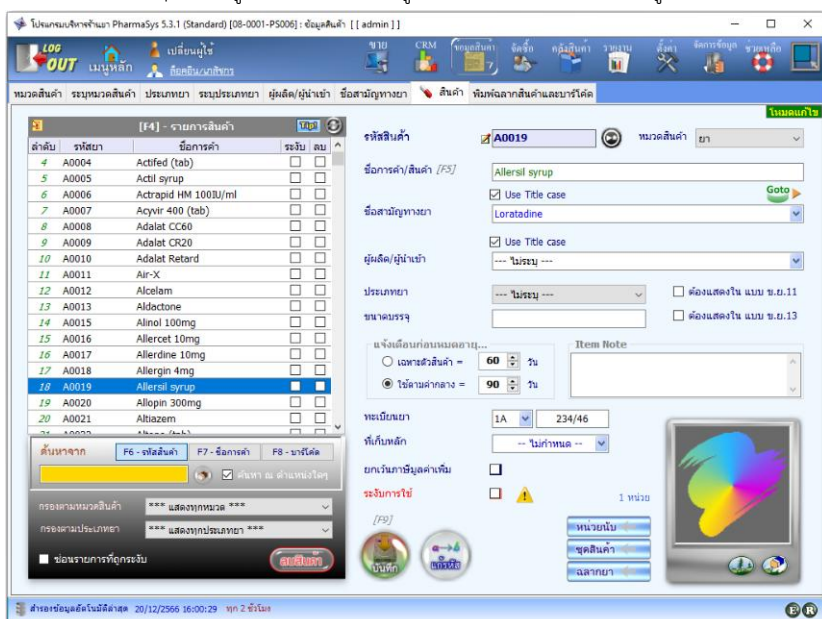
โปรแกรมบริหารร้านยา PharmaSys 5.3.1 (Standard) [08-0001-PS006] : ข้อมูลสินค้า [ [ admin ] ]

LOG OUT เมนูหลัก เปลี่ยนผู้ใช้ ล็อคอิน/เภสัชกร

ขาย CRM ข้อมูลสินค้า จัดซื้อ คลังสินค้า รายงาน ตั้งค่า จัดการข้อมูล ช่วยเหลือ

หมวดสินค้า ระบบหมวดสินค้า ประเภทยา ระบบประเภทยา ผู้ผลิต/ผู้นำเข้า ชื่อสามัญทางยา สินค้า พิมพ์ฉลากสินค้าและบาร์โค้ด

โหมดแก้ไข

[F4] - รายการสินค้า Tip!

| ลำดับ | รหัสยา | ชื่อการค้า | ระงับ | ลบ |
|---|---|---|---|---|
| 4 | A0004 | Actifed (tab) | ☐ | ☐ |
| 5 | A0005 | Actil syrup | ☐ | ☐ |
| 6 | A0006 | Actrapid HM 100IU/ml | ☐ | ☐ |
| 7 | A0007 | Acyvir 400 (tab) | ☐ | ☐ |
| 8 | A0008 | Adalat CC60 | ☐ | ☐ |
| 9 | A0009 | Adalat CR20 | ☐ | ☐ |
| 10 | A0010 | Adalat Retard | ☐ | ☐ |
| 11 | A0011 | Air-X | ☐ | ☐ |
| 12 | A0012 | Alcelam | ☐ | ☐ |
| 13 | A0013 | Aldactone | ☐ | ☐ |
| 14 | A0015 | Alinol 100mg | ☐ | ☐ |
| 15 | A0016 | Allercet 10mg | ☐ | ☐ |
| 16 | A0017 | Allerdine 10mg | ☐ | ☐ |
| 17 | A0018 | Allergin 4mg | ☐ | ☐ |
| 18 | A0019 | Allersil syrup | ☐ | ☐ |
| 19 | A0020 | Allopin 300mg | ☐ | ☐ |
| 20 | A0021 | Altiazem | ☐ | ☐ |

ค้นหาจาก F6 - รหัสสินค้า F7 - ชื่อการค้า F8 - บาร์โค้ด

☑ ค้นหา ณ ตำแหน่งใดๆ

กรองตามหมวดสินค้า *** แสดงทุกหมวด ***

กรองตามประเภทยา *** แสดงทุกประเภทยา ***

☐ ซ่อนรายการที่ถูกระงับ

ลบสินค้า

รหัสสินค้า A0019 หมวดสินค้า ยา

ชื่อการค้า/สินค้า [F5] Allersil syrup

☑ Use Title case Goto

ชื่อสามัญทางยา Loratadine

☑ Use Title case

ผู้ผลิต/ผู้นำเข้า --- ไม่ระบุ ---

ประเภทยา --- ไม่ระบุ --- ☐ ต้องแสดงใน แบบ ข.ย.11

ขนาดบรรจุ ☐ ต้องแสดงใน แบบ ข.ย.13

แจ้งเตือนก่อนหมดอายุ...

○ เฉพาะตัวสินค้า = 60 วัน

◉ ใช้ตามค่ากลาง = 90 วัน

Item Note

ทะเบียนยา 1A 234/46

ที่เก็บหลัก -- ไม่กำหนด --

ยกเว้นภาษีมูลค่าเพิ่ม ☐

ระงับการใช้ ☐

1 หน่วย

[F9]

บันทึก แก้ไข

หน่วยนับ

ชุดสินค้า

ฉลากยา

สำรองข้อมูลอัตโนมัติล่าสุด 20/12/2566 16:00:29 ทุก 2 ชั่วโมง